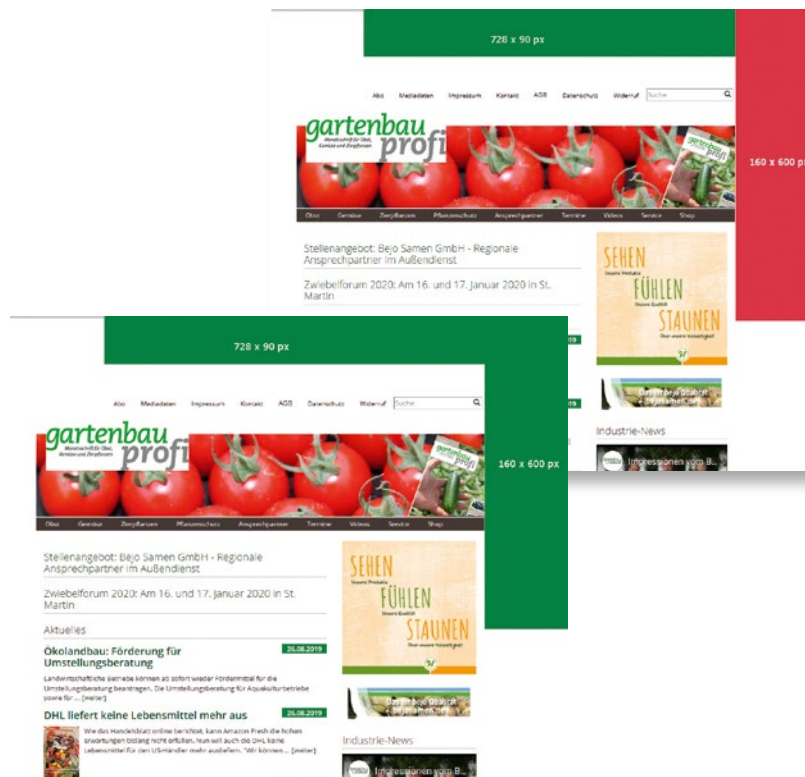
728 x 90 px

Abo Mediadaten Impressum Kontakt AGB Datenschutz Widerruf Suche

gartenbau profi
Monatsschrift für Obst, Gemüse und Zierpflanzen

160 x 600 px

Obst Gemüse Zierpflanzen Pflanzenschutz Ansprechpartner Termine Videos Service Shop

Stellenangebot: Bejo Samen GmbH - Regionale Ansprechpartner im Außendienst

Zwiebelforum 2020: Am 16. und 17. Januar 2020 in St. Martin

SEHEN
Unsere Produkte
FÜHLEN
Unsere Qualität
STAUNEN
Über unsere Vielseitigkeit

Industrie-News

Impressionen vom B...

728 x 90 px

Abo Mediadaten Impressum Kontakt AGB Datenschutz Widerruf Suche

gartenbau profi
Monatsschrift für Obst, Gemüse und Zierpflanzen

160 x 600 px

Obst Gemüse Zierpflanzen Pflanzenschutz Ansprechpartner Termine Videos Service Shop

Stellenangebot: Bejo Samen GmbH - Regionale Ansprechpartner im Außendienst

Zwiebelforum 2020: Am 16. und 17. Januar 2020 in St. Martin

Aktuelles

Ökolandbau: Förderung für Umstellungsberatung
26.08.2019
Landwirtschaftliche Betriebe können ab sofort wieder Fördermittel für die Umstellungsberatung beantragen. Die Umstellungsberatung für Aquakulturbetriebe sowie für ... [weiter]

DHL liefert keine Lebensmittel mehr aus
26.08.2019
Wie das Handelsblatt online berichtet, kann Amazon Fresh die hohen Erwartungen bislang nicht erfüllen. Nun will auch die DHL keine Lebensmittel für den US-Händler mehr ausliefern. "Wir können ... [weiter]

SEHEN
Unsere Produkte
FÜHLEN
Unsere Qualität
STAUNEN
Über unsere Vielseitigkeit

Industrie-News

Impressionen vom B...